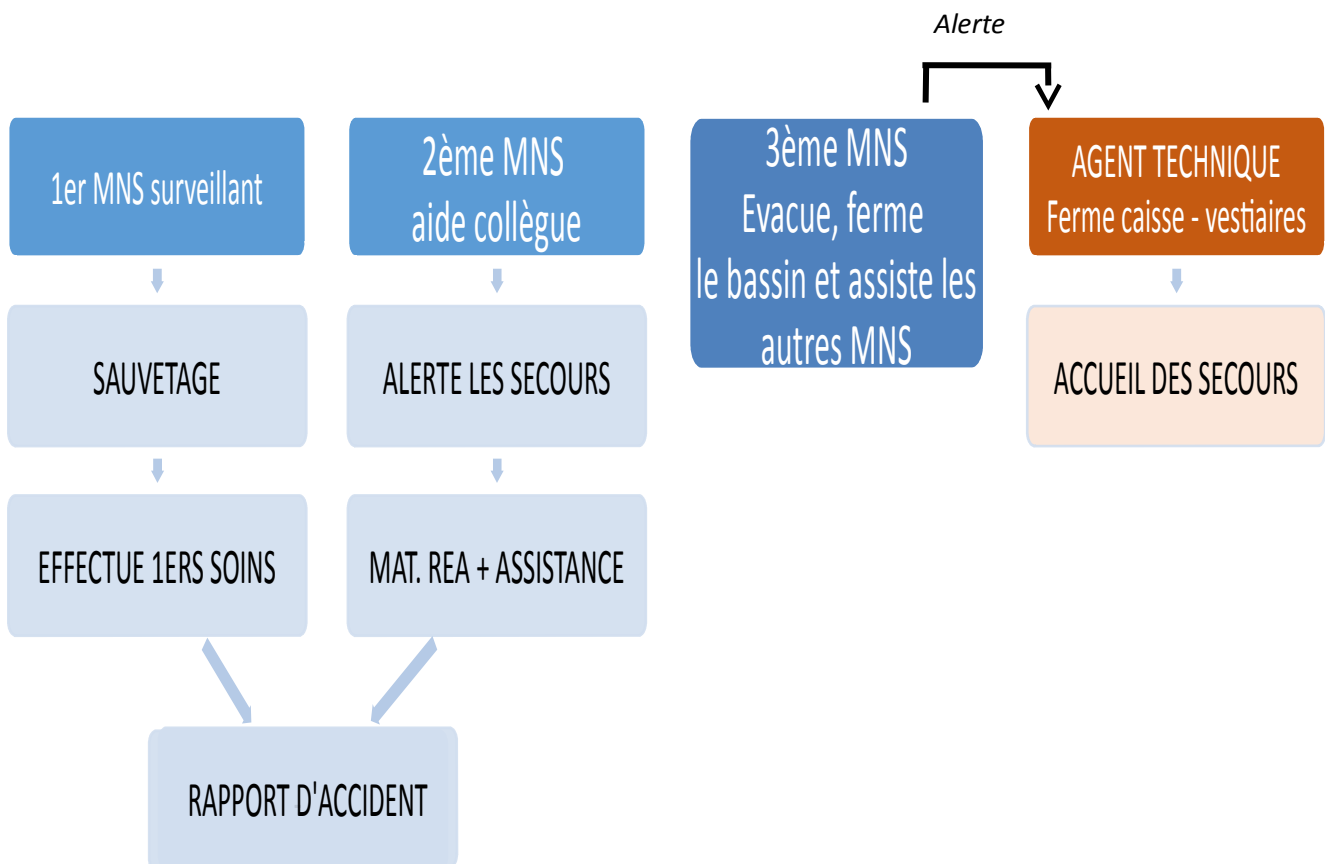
Alerte

1er MNS surveillant

2ème MNS
aide collègue

3ème MNS
Evacue, ferme
le bassin et assiste les
autres MNS

AGENT TECHNIQUE
Ferme caisse - vestiaires

SAUVETAGE

ALERTE LES SECOURS

ACCUEIL DES SECOURS

EFFECTUE 1ERS SOINS

MAT. REA + ASSISTANCE

RAPPORT D'ACCIDENT